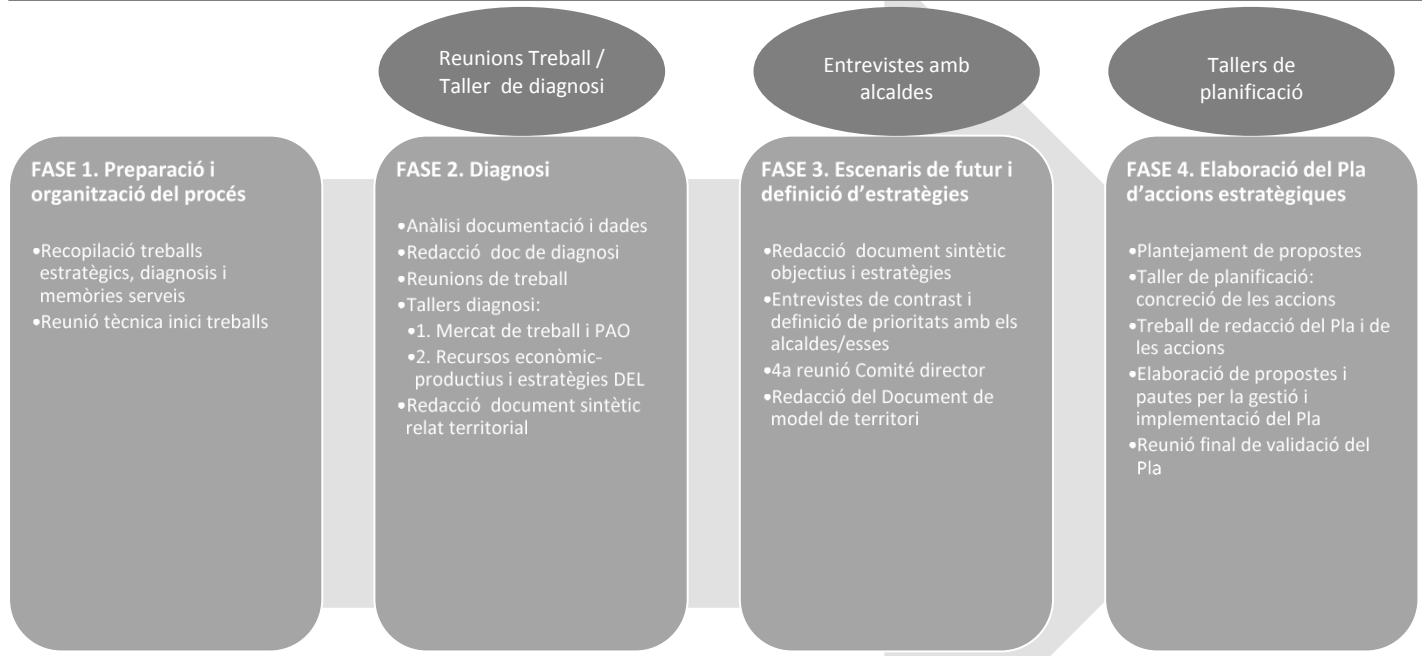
Reunions Treball / Taller de diagnosi

Entrevistes amb alcaldes

Tallers de planificació

FASE 1. Preparació i organització del procés

•Recopilació treballs estratègics, diagnosis i memòries serveis
•Reunió tècnica inici treballs

FASE 2. Diagnosi

•Anàlisi documentació i dades
•Redacció doc de diagnosi
•Reunions de treball
•Tallers diagnosi:
•1. Mercat de treball i PAO
•2. Recursos econòmic-productius i estratègies DEL
•Redacció document sintètic relat territorial

FASE 3. Escenaris de futur i definició d'estratègies

•Redacció document sintètic objectius i estratègies
•Entrevistes de contrast i definició de prioritats amb els alcaldes/esses
•4a reunió Comité director
•Redacció del Document de model de territori

FASE 4. Elaboració del Pla d'accions estratègiques

•Plantejament de propostes
•Taller de planificació: concreció de les accions
•Treball de redacció del Pla i de les accions
•Elaboració de propostes i pautes per la gestió i implementació del Pla
•Reunió final de validació del Pla